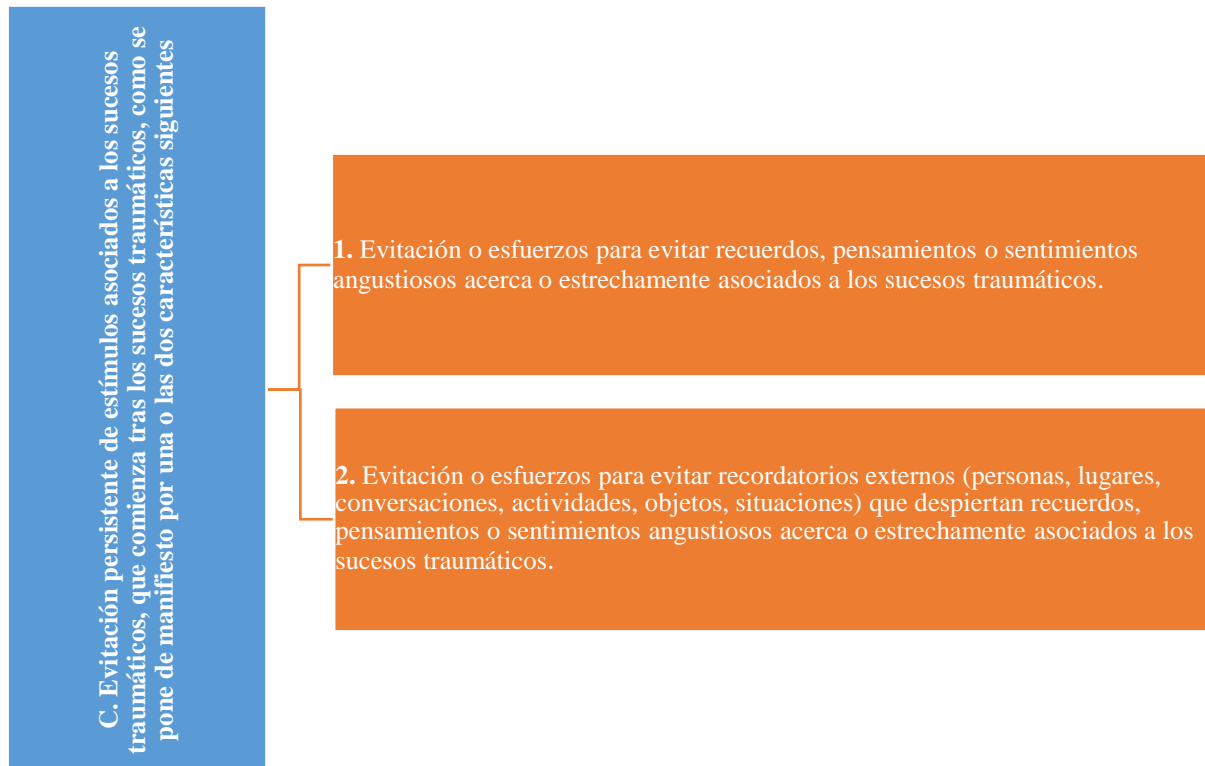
C. Evitación persistente de estímulos asociados a los sucesos traumáticos, que comienza tras los sucesos traumáticos, como se pone de manifiesto por una o las dos características siguientes

1. Evitación o esfuerzos para evitar recuerdos, pensamientos o sentimientos angustiosos acerca o estrechamente asociados a los sucesos traumáticos.

2. Evitación o esfuerzos para evitar recordatorios externos (personas, lugares, conversaciones, actividades, objetos, situaciones) que despiertan recuerdos, pensamientos o sentimientos angustiosos acerca o estrechamente asociados a los sucesos traumáticos.